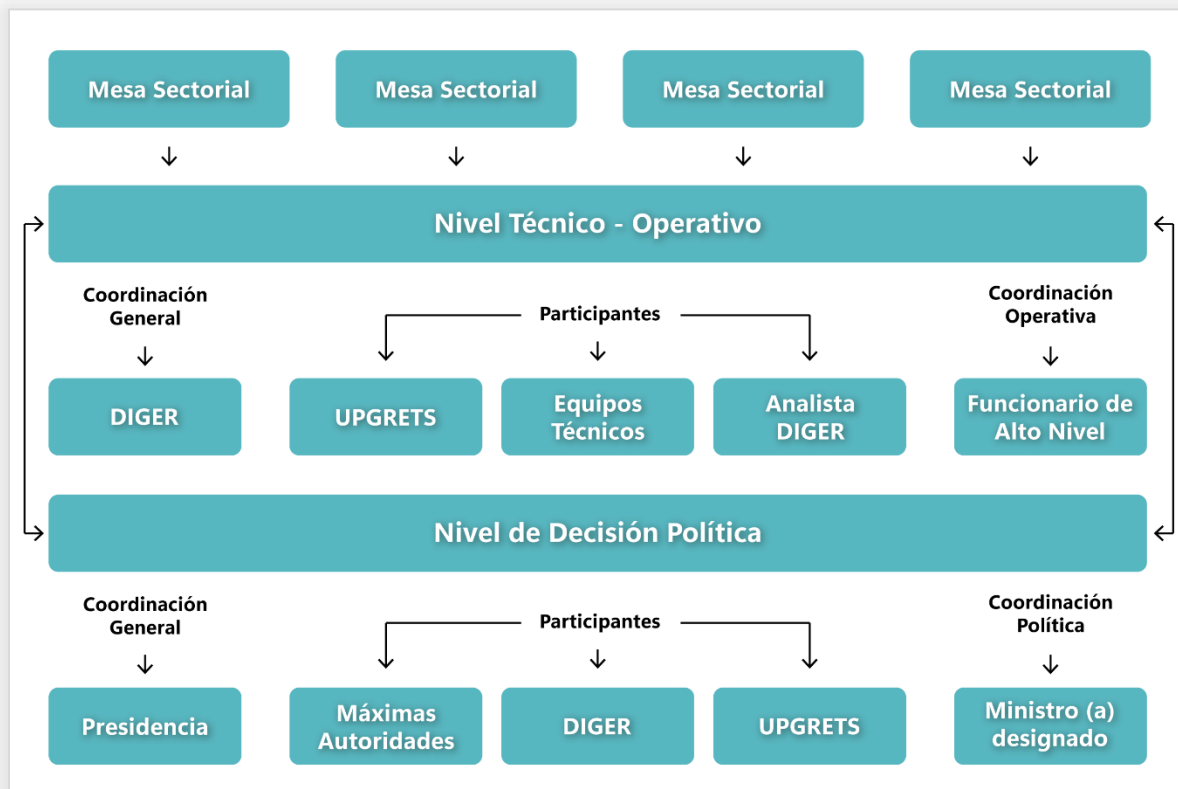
Mesa Sectorial

Mesa Sectorial

Mesa Sectorial

Mesa Sectorial

Nivel Técnico - Operativo

Coordinación General

DIGER

Participantes

UPGRETS

Equipos Técnicos

Analista DIGER

Coordinación Operativa

Funcionario de Alto Nivel

Nivel de Decisión Política

Coordinación General

Presidencia

Participantes

Máximas Autoridades

DIGER

UPGRETS

Coordinación Política

Ministro (a) designado